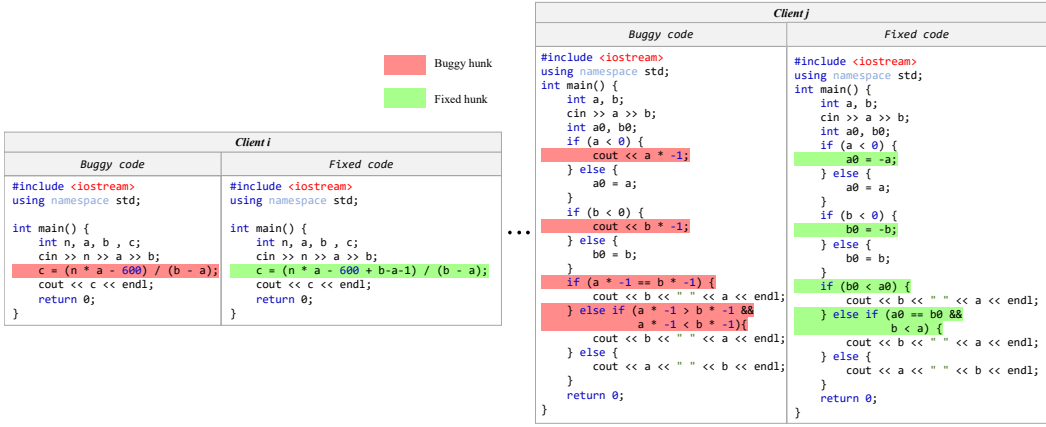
Buggy hunk

Fixed hunk

Client i

| Buggy code | Fixed code |
|---|---|
| #include <iostream><br>using namespace std;<br><br>int main() {<br>int n, a, b , c;<br>cin >> n >> a >> b;<br>c = (n * a - 600) / (b - a);<br>cout << c << endl;<br>return 0;<br>} | #include <iostream><br>using namespace std;<br><br>int main() {<br>int n, a, b , c;<br>cin >> n >> a >> b;<br>c = (n * a - 600 + b-a-1) / (b - a);<br>cout << c << endl;<br>return 0;<br>} |

...

Client j

| Buggy code | Fixed code |
|---|---|
| #include <iostream><br>using namespace std;<br>int main() {<br>int a, b;<br>cin >> a >> b;<br>int a0, b0;<br>if (a < 0) {<br>cout << a * -1;<br>} else {<br>a0 = a;<br>}<br>if (b < 0) {<br>cout << b * -1;<br>} else {<br>b0 = b;<br>}<br>if (a * -1 == b * -1) {<br>cout << b << " " << a << endl;<br>} else if (a * -1 > b * -1 &&<br>a * -1 < b * -1){<br>cout << b << " " << a << endl;<br>} else {<br>cout << a << " " << b << endl;<br>}<br>return 0;<br>} | #include <iostream><br>using namespace std;<br>int main() {<br>int a, b;<br>cin >> a >> b;<br>int a0, b0;<br>if (a < 0) {<br>a0 = -a;<br>} else {<br>a0 = a;<br>}<br>if (b < 0) {<br>b0 = -b;<br>} else {<br>b0 = b;<br>}<br>if (b0 < a0) {<br>cout << b << " " << a << endl;<br>} else if (a0 == b0 &&<br>b < a) {<br>cout << b << " " << a << endl;<br>} else {<br>cout << a << " " << b << endl;<br>}<br>return 0;<br>} |